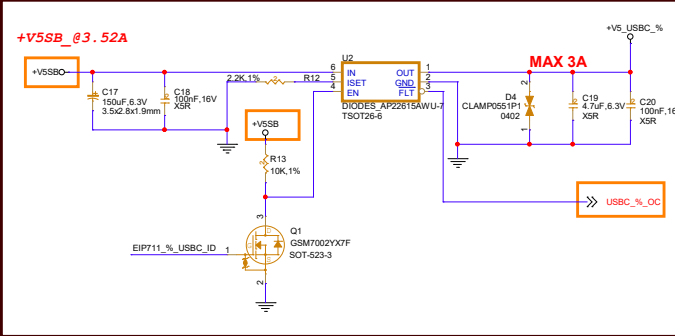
+V5SB_@3.52A

+V5SB

C17
150uF,6.3V
3.5x2.8x1.9mm

C18
100nF,16V
X5R

2.2K,1%
R12

U2
6 IN
5 ISET
4 EN
OUT 1
GND 2
FLT 3
DIODES_AP22615AWU-7
TSOT26-6

MAX 3A

+V5_USBC_%

D4
CLAMP0551P1
0402
2
1

C19
4.7uF,6.3V
X5R

C20
100nF,1
X5R

+V5SB

R13
10K,1%

USBC_%_OC

3
Q1
GSM7002YX7F
SOT-523-3
EIP711_%_USBC_ID
1
2